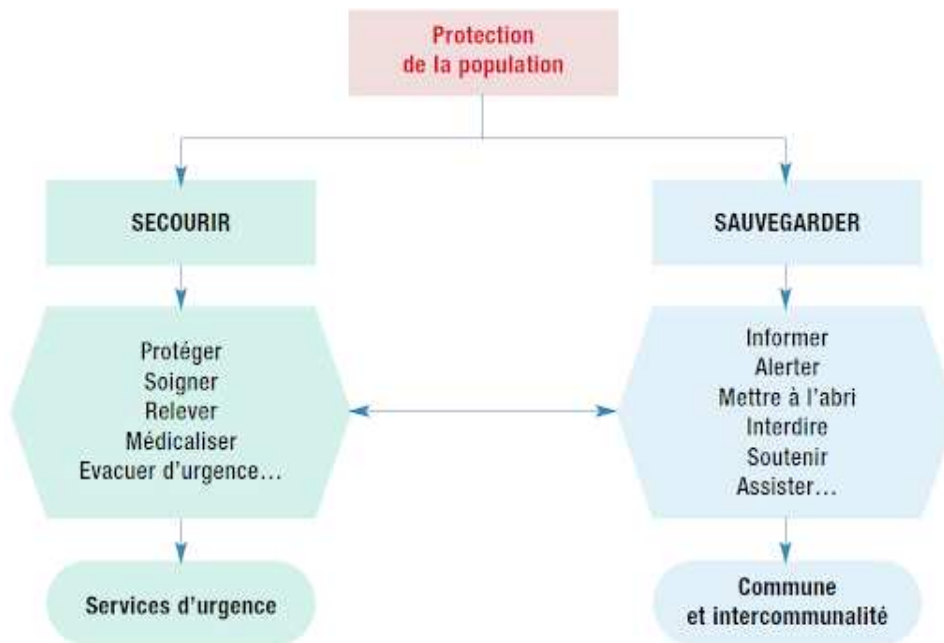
Protection de la population

SECOURIR

SAUVEGARDER

Protéger
Soigner
Relever
Médicaliser
Evacuer d'urgence…

Informer
Alerter
Mettre à l'abri
Interdire
Soutenir
Assister…

Services d'urgence

Commune et intercommunalité